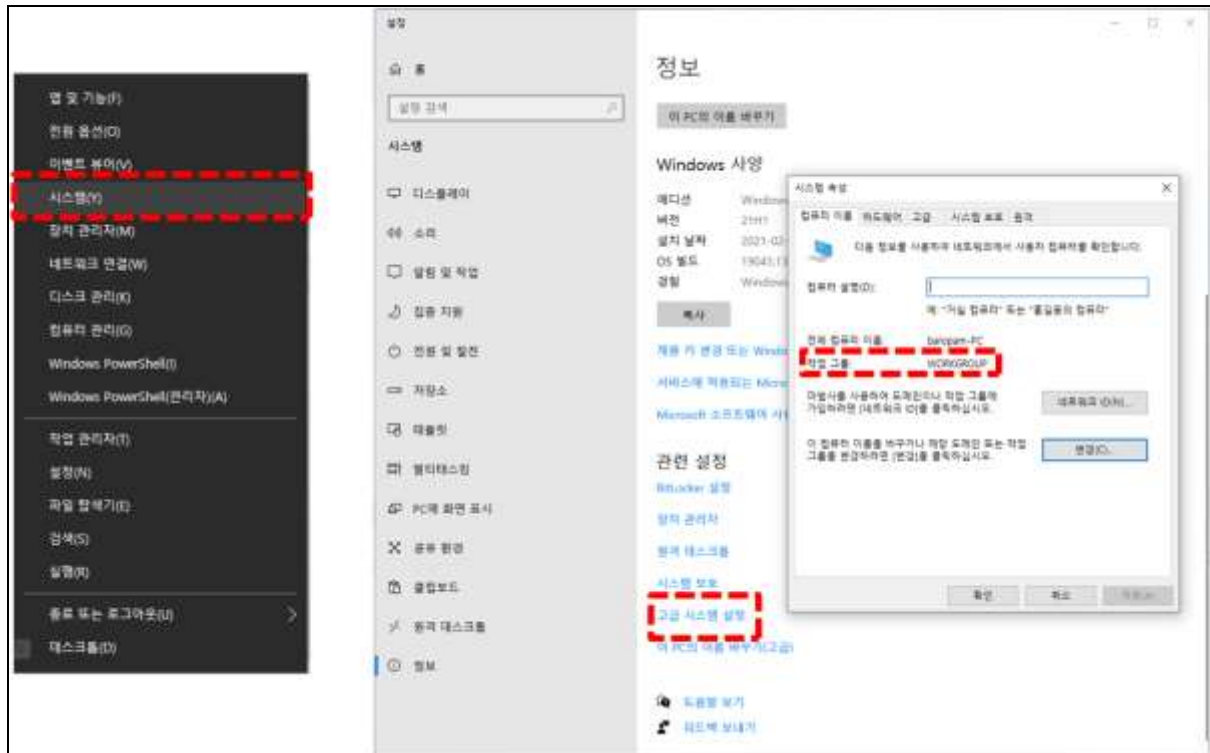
앱 및 기능(F)
전원 옵션(O)
이벤트 뷰어(V)
시스템(Y)
장치 관리자(M)
네트워크 연결(W)
디스크 관리(K)
컴퓨터 관리(G)
Windows PowerShell(I)
Windows PowerShell(관리자)(A)
작업 관리자(T)
설정(N)
파일 탐색기(E)
검색(S)
실행(R)
종료 또는 로그아웃(U)
데스크톱(D)

설정
홈
설정 검색
시스템
디스플레이
소리
알림 및 작업
집중 지원
전원 및 절전
저장소
태블릿
멀티태스킹
PC에 화면 표시
공유 환경
클립보드
원격 데스크톱
정보

정보
이 PC의 이름 바꾸기
Windows 사양
에디션 Windows
버전 21H1
설치 날짜 2021-0
OS 빌드 19043.1
경험 Windows
복사
제품 키 변경 또는 Windo
서비스에 적용되는 Micro
Microsoft 소프트웨어 사
관련 설정
BitLocker 설정
장치 관리자
원격 데스크톱
시스템 보호
고급 시스템 설정
이 PC의 이름 바꾸기(고급)
도움말 보기
피드백 보내기

시스템 속성
컴퓨터 이름 하드웨어 고급 시스템 보호 원격
다음 정보를 사용하여 네트워크에서 사용자 컴퓨터를 확인합니다.
컴퓨터 설명(D):
예: "거실 컴퓨터" 또는 "홍길동의 컴퓨터"
전체 컴퓨터 이름: baropam-PC
작업 그룹: WORKGROUP
마법사를 사용하여 도메인이나 작업 그룹에 가입하려면 [네트워크 ID]를 클릭하십시오.
네트워크 ID(N)...
이 컴퓨터 이름을 바꾸거나 해당 도메인 또는 작업 그룹을 변경하려면 [변경]을 클릭하십시오.
변경(C)...
확인 취소 적용(A)